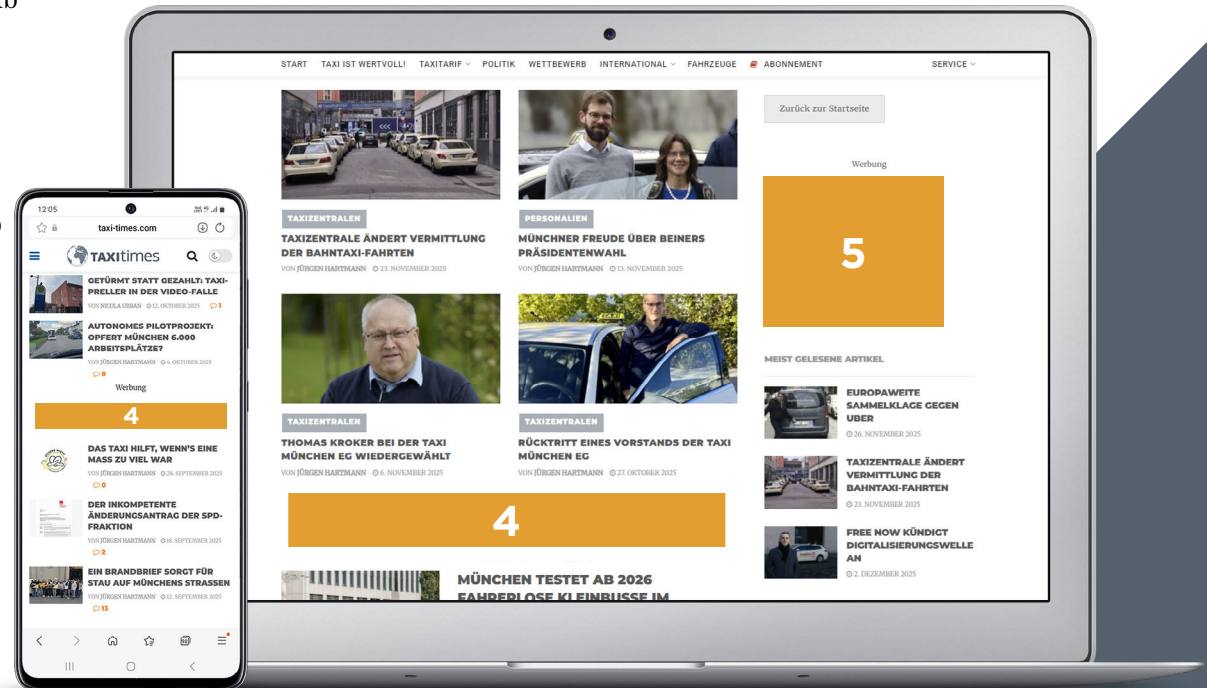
START TAXI IST WERTVOLL! TAXITARIF POLITIK WETTBEWERB INTERNATIONAL FAHRZEUGE ABONNEMENT SERVICE

TAXIZENTRALEN
TAXIZENTRALE ÄNDERT VERMITTLUNG DER BAHNTAXI-FAHRTEN
VON JÜRGEN HARTMANN 23. NOVEMBER 2025

PERSONALIEN
MÜNCHNER FREUDE ÜBER BEINERS PRÄSIDENTENWAHL
VON JÜRGEN HARTMANN 13. NOVEMBER 2025

TAXIZENTRALEN
THOMAS KROKER BEI DER TAXI MÜNCHEN EG WIEDERGEWÄHLT
VON JÜRGEN HARTMANN 6. NOVEMBER 2025

TAXIZENTRALEN
RÜCKTRITT EINES VORSTANDS DER TAXI MÜNCHEN EG
VON JÜRGEN HARTMANN 27. OKTOBER 2025

4

MÜNCHEN TESTET AB 2026 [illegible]

Zurück zur Startseite

Werbung

5

MEIST GELESENE ARTIKEL

EUROPAWEITE SAMMELKLAGE GEGEN UBER
26. NOVEMBER 2025

TAXIZENTRALE ÄNDERT VERMITTLUNG DER BAHNTAXI-FAHRTEN
23. NOVEMBER 2025

FREE NOW KÜNDIGT DIGITALISIERUNGSWELLE AN
2. DEZEMBER 2025

12:05
taxi-times.com
TAXItimes

GETÜRMT STATT GEZAHLT: TAXI-PRELLER IN DER VIDEO-FALLE
VON NICOLA URBAN 12. OKTOBER 2025 1

AUTONOMES PILOTPROJEKT: OPFERT MÜNCHEN 6.000 ARBEITSPLÄTZE?
VON JÜRGEN HARTMANN 4. OKTOBER 2025 0

Werbung
4

DAS TAXI HILFT, WENN'S EINE MASS ZU VIEL WAR
VON JÜRGEN HARTMANN 28. SEPTEMBER 2025 0

DER INKOMPETENTE ÄNDERUNGSANTRAG DER SPD-FRAKTION
VON JÜRGEN HARTMANN 18. SEPTEMBER 2025 2

EIN BRANDBRIEF SORGT FÜR STAU AUF MÜNCHENS STRASSEN
VON JÜRGEN HARTMANN 12. SEPTEMBER 2025 13